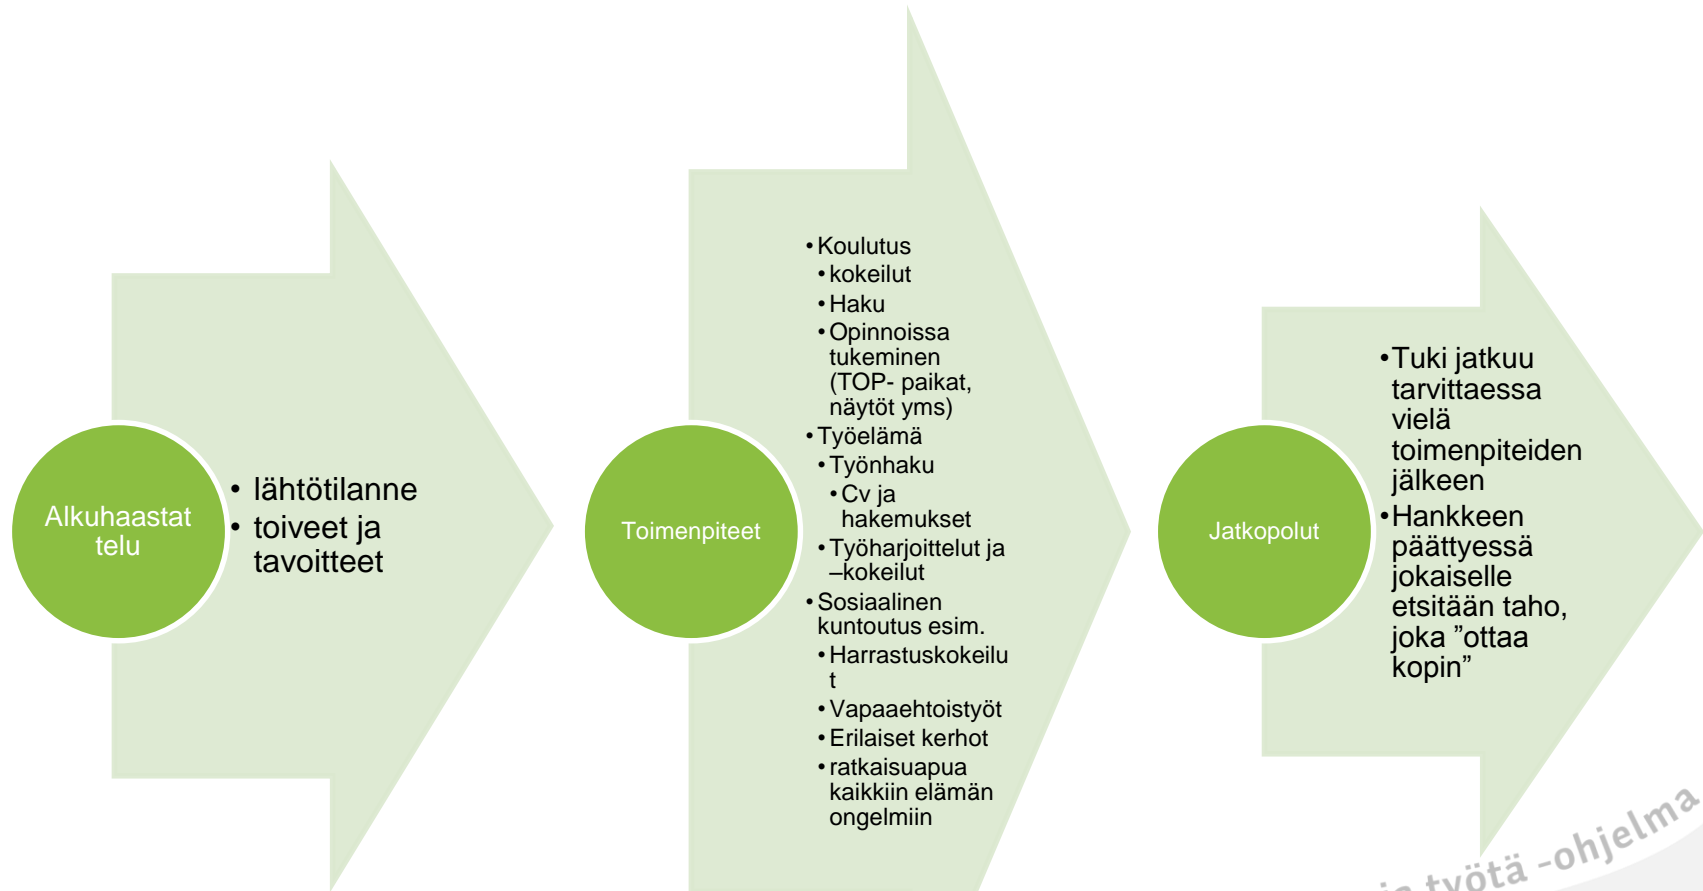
Alkuhaastattelu

- lähtötilanne
- toiveet ja tavoitteet

Toimenpiteet

- Koulutus
  - kokeilut
  - Haku
  - Opinnoissa tukeminen (TOP- paikat, näytöt yms)
- Työelämä
  - Työnhaku
    - Cv ja hakemukset
  - Työharjoittelut ja –kokeilut
- Sosiaalinen kuntoutus esim.
  - Harrastuskokeilut
  - Vapaaehtoistyöt
  - Erilaiset kerhot
  - ratkaisuapua kaikkiin elämän ongelmiin

Jatkopolut

- Tuki jatkuu tarvittaessa vielä toimenpiteiden jälkeen
- Hankkeen päättyessä jokaiselle etsitään taho, joka ”ottaa kopin”

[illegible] työtä -ohjelma